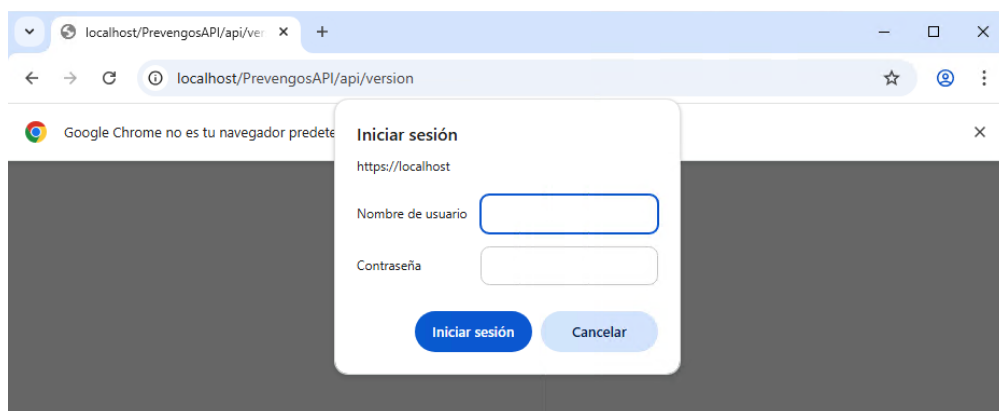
localhost/PrevengosAPI/api/ver

localhost/PrevengosAPI/api/version

Google Chrome no es tu navegador predete

Iniciar sesión

https://localhost

Nombre de usuario

Contraseña

Iniciar sesión

Cancelar